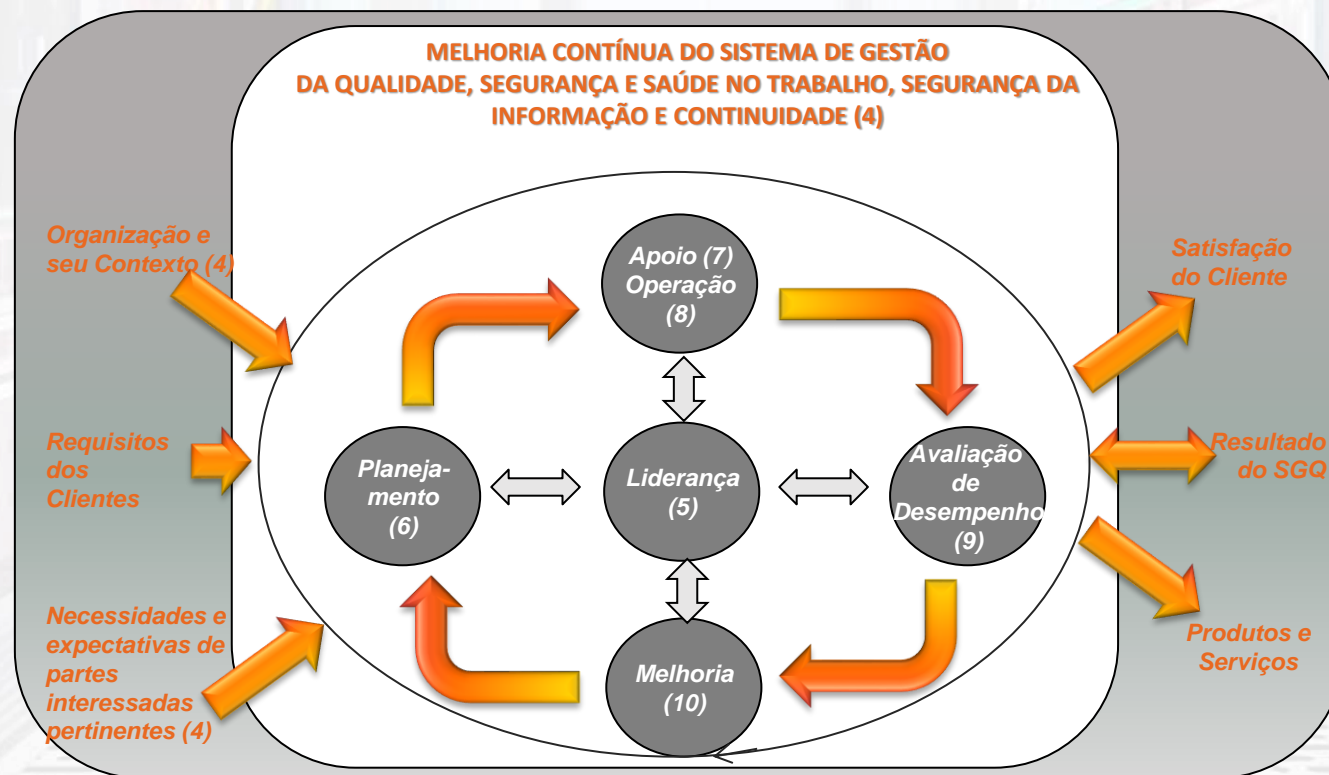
MELHORIA CONTÍNUA DO SISTEMA DE GESTÃO DA QUALIDADE, SEGURANÇA E SAÚDE NO TRABALHO, SEGURANÇA DA INFORMAÇÃO E CONTINUIDADE (4)

Organização e seu Contexto (4)

Requisitos dos Clientes

Necessidades e expectativas de partes interessadas pertinentes (4)

Apoio (7) Operação (8)

Planejamento (6)

Liderança (5)

Avaliação de Desempenho (9)

Melhoria (10)

Satisfação do Cliente

Resultado do SGQ

Produtos e Serviços